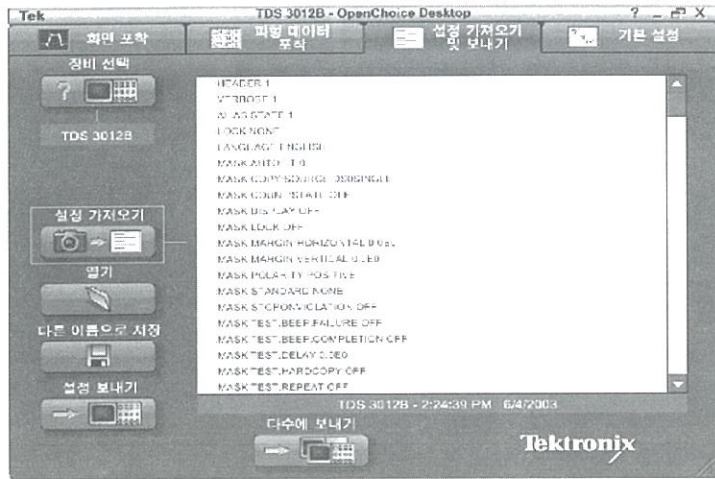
Tek TDS 3012B - OpenChoice Desktop ? _ ⧉ X

화면 포착
파형 데이터 포착
설정 가져오기 및 보내기
기본 설정

장비 선택

TDS 3012B

설정 가져오기

열기

다른 이름으로 저장

설정 보내기

HEADER 1
VERBOSE 1
ALIAS:STATE 1
LOCK NONE
LANGUAGE ENGLISH
MASK:AUTOSET:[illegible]
MASK:COPY:SOURCE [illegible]SINGLE
MASK:COUNT:STATE OFF
MASK:DISPLAY OFF
MASK:LOCK OFF
MASK:MARGIN:HORIZONTAL 0.0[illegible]
MASK:MARGIN:VERTICAL 0.0E0
MASK:POLARITY POSITIVE
MASK:STANDARD NONE
MASK:STOPONVIOLATION OFF
MASK:TEST:BEEP:FAILURE OFF
MASK:TEST:BEEP:COMPLETION OFF
MASK:TEST:DELAY 0.0E0
MASK:TEST:HARDCOPY OFF
MASK:TEST:REPEAT OFF

TDS 3012B - 2:24:39 PM 6/4/2003

다수에 보내기

Tektronix